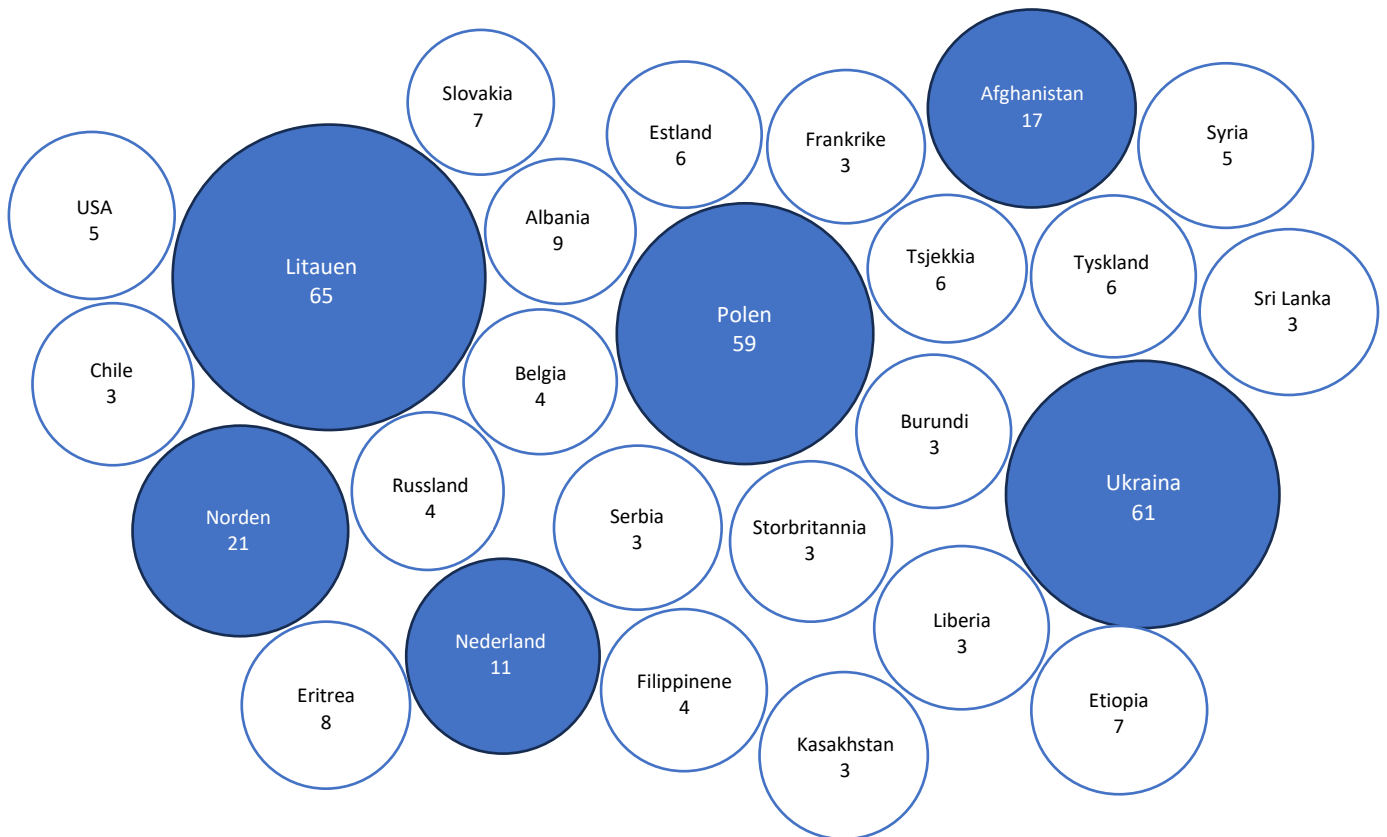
Slovakia
7

Estland
6

Frankrike
3

Afghanistan
17

Syria
5

USA
5

Litauen
65

Albania
9

Polen
59

Tsjekkia
6

Tyskland
6

Sri Lanka
3

Chile
3

Belgia
4

Burundi
3

Ukraina
61

Norden
21

Russland
4

Serbia
3

Storbritannia
3

Liberia
3

Nederland
11

Eritrea
8

Filippinene
4

Kasakhstan
3

Etiopia
7